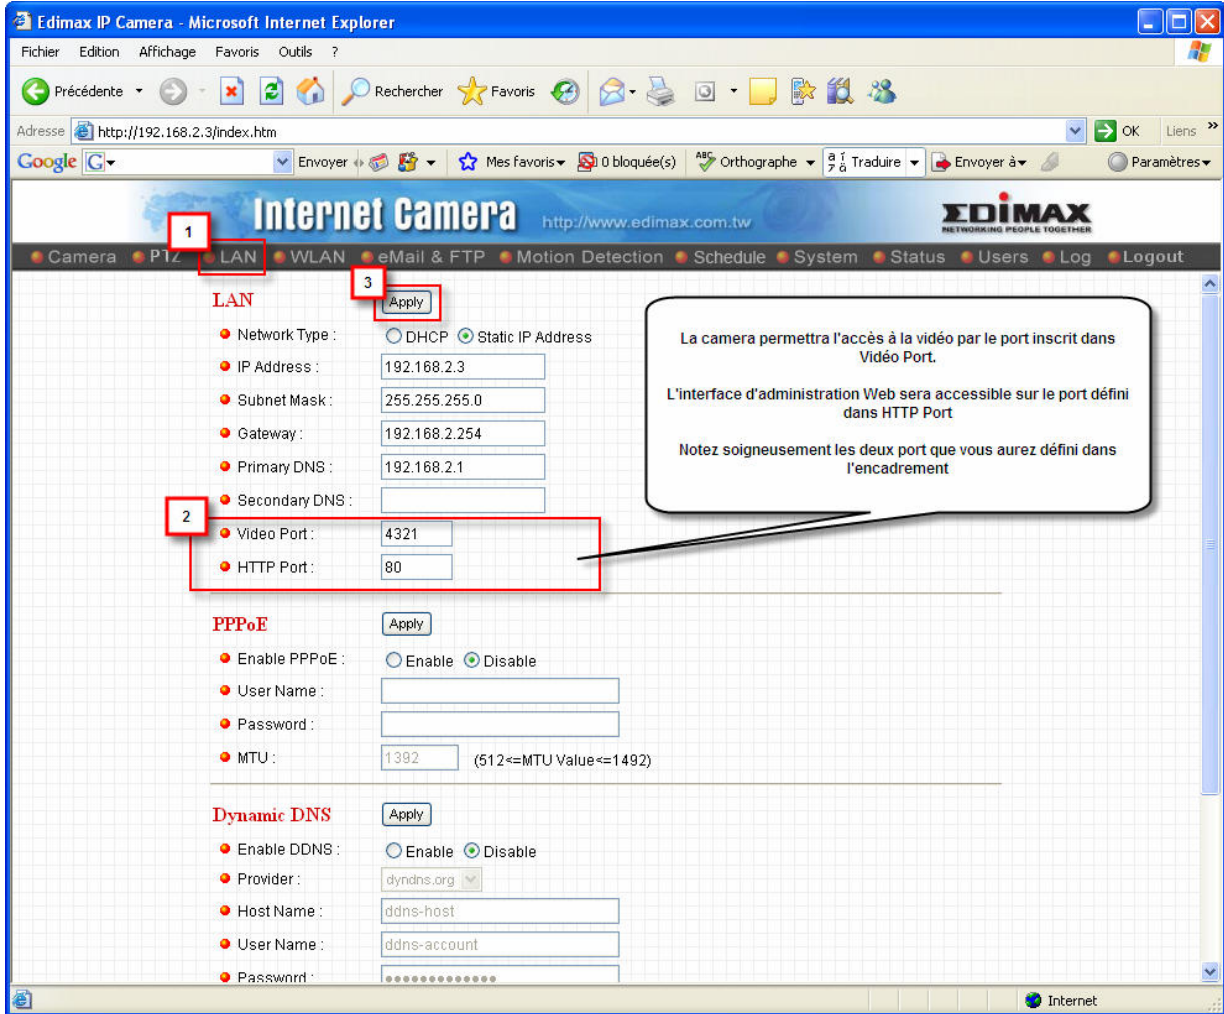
Edimax IP Camera - Microsoft Internet Explorer

Fichier Edition Affichage Favoris Outils ?

Précédente Rechercher Favoris

Adresse http://192.168.2.3/index.htm OK Liens

Google G Envoyer Mes favoris 0 bloquée(s) Orthographe Traduire Envoyer à Paramètres

Internet Camera http://www.edimax.com.tw EDIMAX NETWORKING PEOPLE TOGETHER

Camera PTZ LAN WLAN eMail & FTP Motion Detection Schedule System Status Users Log Logout

1

3

LAN Apply

Network Type : DHCP Static IP Address

IP Address : 192.168.2.3

Subnet Mask : 255.255.255.0

Gateway : 192.168.2.254

Primary DNS : 192.168.2.1

Secondary DNS :

2

Video Port : 4321

HTTP Port : 80

La camera permettra l'accès à la vidéo par le port inscrit dans Vidéo Port.

L'interface d'administration Web sera accessible sur le port défini dans HTTP Port

Notez soigneusement les deux port que vous aurez défini dans l'encadrement

PPPoE Apply

Enable PPPoE : Enable Disable

User Name :

Password :

MTU : 1392 (512<=MTU Value<=1492)

Dynamic DNS Apply

Enable DDNS : Enable Disable

Provider : dyndns.org

Host Name : ddns-host

User Name : ddns-account

Password : ●●●●●●●●●●●●●

Internet